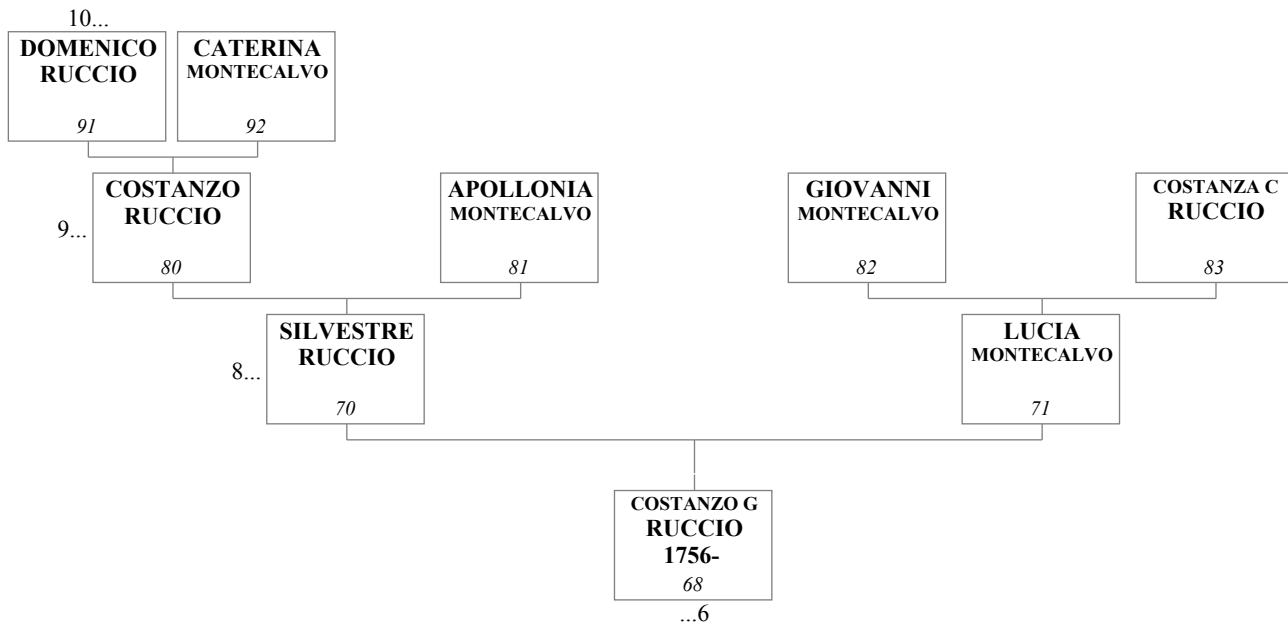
10...

DOMENICO RUCCIO
91

CATERINA MONTECALVO
92

9...

COSTANZO RUCCIO
80

APOLLONIA MONTECALVO
81

GIOVANNI MONTECALVO
82

COSTANZA C RUCCIO
83

8...

SILVESTRE RUCCIO
70

LUCIA MONTECALVO
71

COSTANZO G RUCCIO 1756-
68

...6